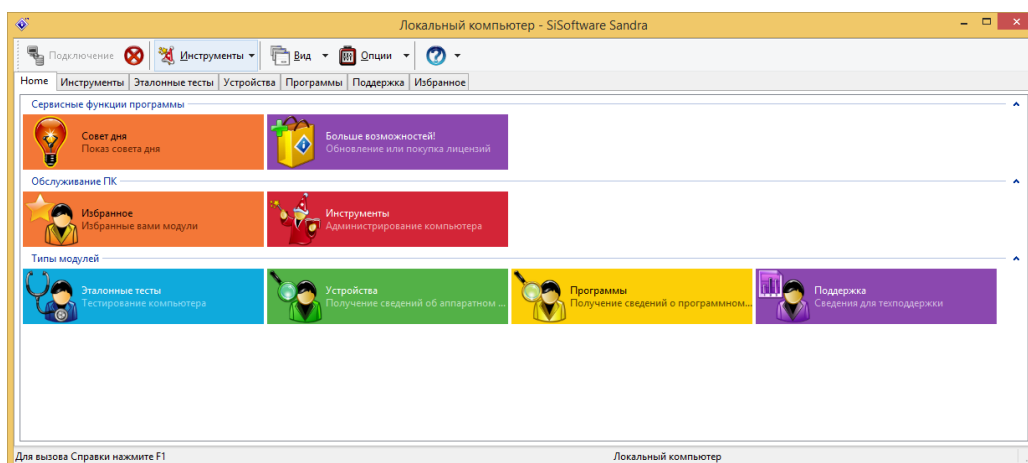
Локальный компьютер - SiSoftware Sandra

Подключение | Инструменты | Вид | Опции

Home | Инструменты | Эталонные тесты | Устройства | Программы | Поддержка | Избранное

Сервисные функции программы

Совет дня
Показ совета дня

Больше возможностей!
Обновление или покупка лицензий

Обслуживание ПК

Избранное
Избранные вами модули

Инструменты
Администрирование компьютера

Типы модулей

Эталонные тесты
Тестирование компьютера

Устройства
Получение сведений об аппаратном ...

Программы
Получение сведений о программном...

Поддержка
Сведения для техподдержки

Для вызова Справки нажмите F1
Локальный компьютер